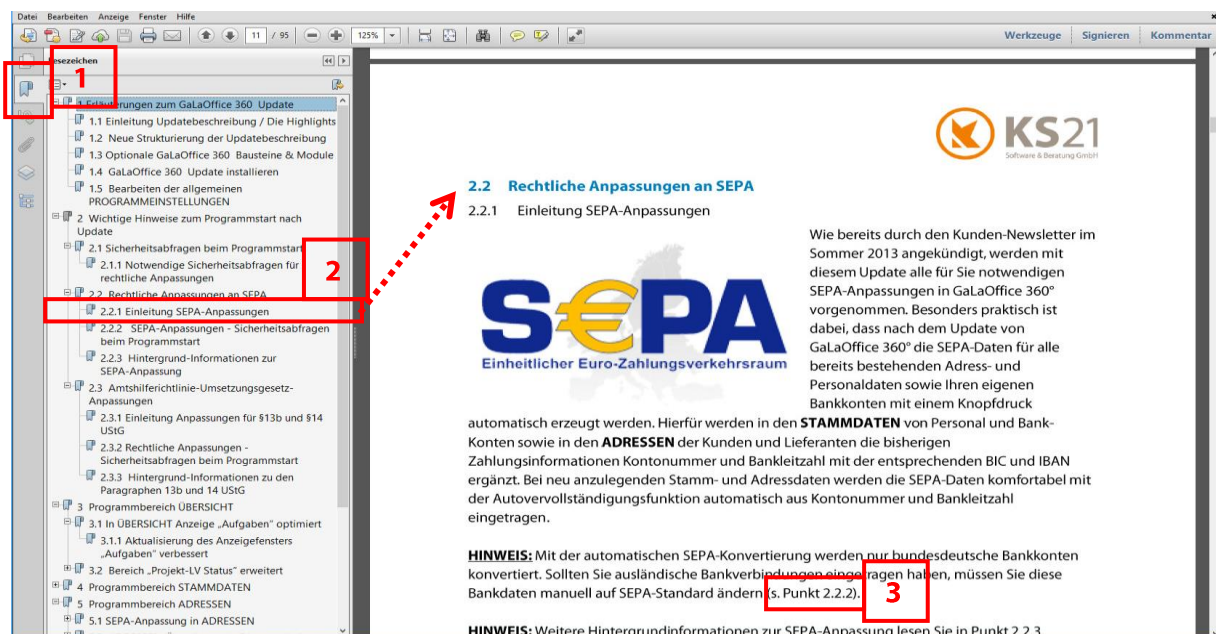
Datei Bearbeiten Anzeige Fenster Hilfe

11 / 95 125%

Werkzeuge Signieren Kommentar

Lesezeichen

1

1 Erläuterungen zum GaLaOffice 360 Update
1.1 Einleitung Updatebeschreibung / Die Highlights
1.2 Neue Strukturierung der Updatebeschreibung
1.3 Optionale GaLaOffice 360 Bausteine & Module
1.4 GaLaOffice 360 Update installieren
1.5 Bearbeiten der allgemeinen PROGRAMMEINSTELLUNGEN
2 Wichtige Hinweise zum Programmstart nach Update
2.1 Sicherheitsabfragen beim Programmstart
2.1.1 Notwendige Sicherheitsabfragen für rechtliche Anpassungen
2.2 Rechtliche Anpassungen an SEPA
2.2.1 Einleitung SEPA-Anpassungen
2.2.2 SEPA-Anpassungen - Sicherheitsabfragen beim Programmstart
2.2.3 Hintergrund-Informationen zur SEPA-Anpassung
2.3 Amtshilferichtlinie-Umsetzungsgesetz-Anpassungen
2.3.1 Einleitung Anpassungen für §13b und §14 UStG
2.3.2 Rechtliche Anpassungen - Sicherheitsabfragen beim Programmstart
2.3.3 Hintergrund-Informationen zu den Paragraphen 13b und 14 UStG
3 Programmbereich ÜBERSICHT
3.1 In ÜBERSICHT Anzeige „Aufgaben" optimiert
3.1.1 Aktualisierung des Anzeigefensters „Aufgaben" verbessert
3.2 Bereich „Projekt-LV Status" erweitert
4 Programmbereich STAMMDATEN
5 Programmbereich ADRESSEN
5.1 SEPA-Anpassung in ADRESSEN

2

KS21 Software & Beratung GmbH

2.2 Rechtliche Anpassungen an SEPA

2.2.1 Einleitung SEPA-Anpassungen

SEPA
Einheitlicher Euro-Zahlungsverkehrsraum

Wie bereits durch den Kunden-Newsletter im Sommer 2013 angekündigt, werden mit diesem Update alle für Sie notwendigen SEPA-Anpassungen in GaLaOffice 360° vorgenommen. Besonders praktisch ist dabei, dass nach dem Update von GaLaOffice 360° die SEPA-Daten für alle bereits bestehenden Adress- und Personaldaten sowie Ihren eigenen Bankkonten mit einem Knopfdruck automatisch erzeugt werden. Hierfür werden in den **STAMMDATEN** von Personal und Bank-Konten sowie in den **ADRESSEN** der Kunden und Lieferanten die bisherigen Zahlungsinformationen Kontonummer und Bankleitzahl mit der entsprechenden BIC und IBAN ergänzt. Bei neu anzulegenden Stamm- und Adressdaten werden die SEPA-Daten komfortabel mit der Autovervollständigungsfunktion automatisch aus Kontonummer und Bankleitzahl eingetragen.

**HINWEIS:** Mit der automatischen SEPA-Konvertierung werden nur bundesdeutsche Bankkonten konvertiert. Sollten Sie ausländische Bankverbindungen eingetragen haben, müssen Sie diese Bankdaten manuell auf SEPA-Standard ändern (s. Punkt 2.2.2).

3

**HINWEIS:** Weitere Hintergrundinformationen zur SEPA-Anpassung lesen Sie in Punkt 2.2.3